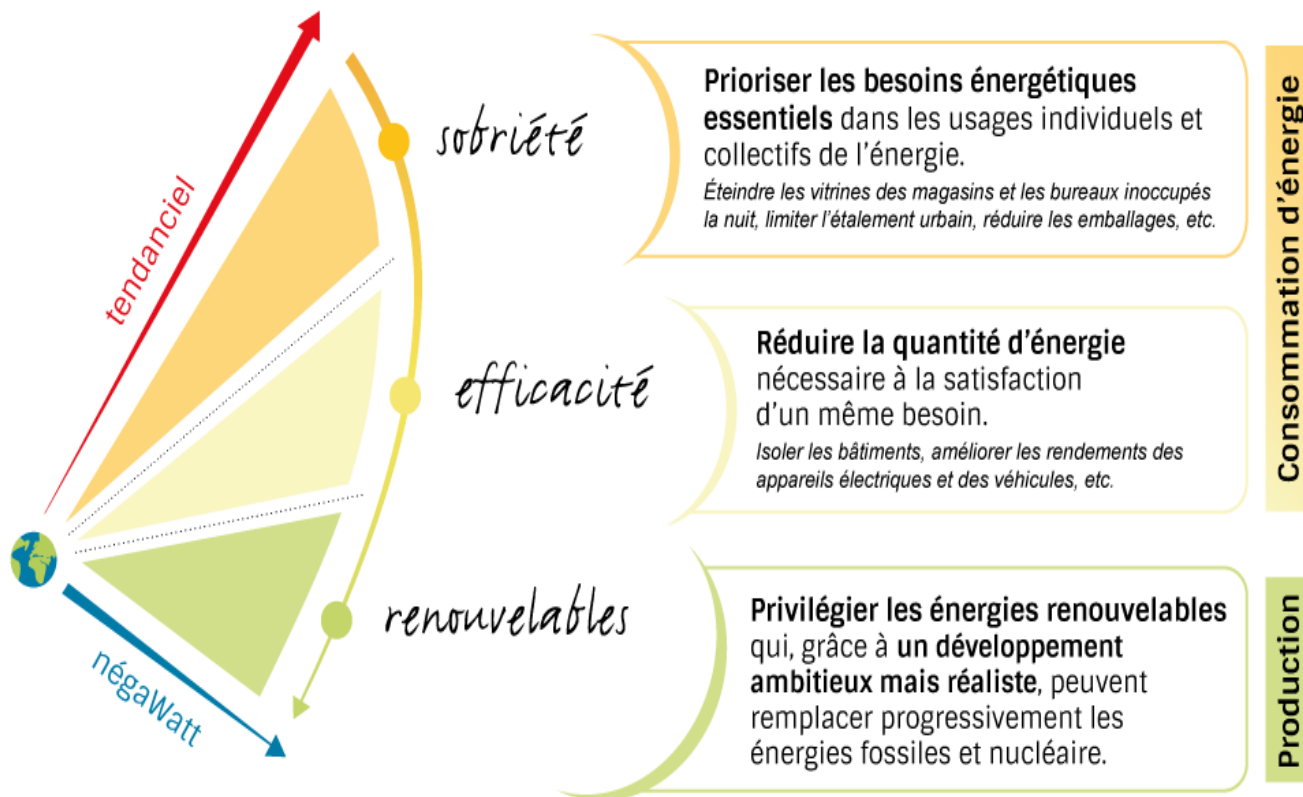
tendanciel

négaWatt

sobriété

efficacité

renouvelables

**Prioriser les besoins énergétiques essentiels** dans les usages individuels et collectifs de l'énergie.
*Éteindre les vitrines des magasins et les bureaux inoccupés la nuit, limiter l'étalement urbain, réduire les emballages, etc.*

**Réduire la quantité d'énergie** nécessaire à la satisfaction d'un même besoin.
*Isoler les bâtiments, améliorer les rendements des appareils électriques et des véhicules, etc.*

Consommation d'énergie

**Privilégier les énergies renouvelables** qui, grâce à **un développement ambitieux mais réaliste**, peuvent remplacer progressivement les énergies fossiles et nucléaire.

Production